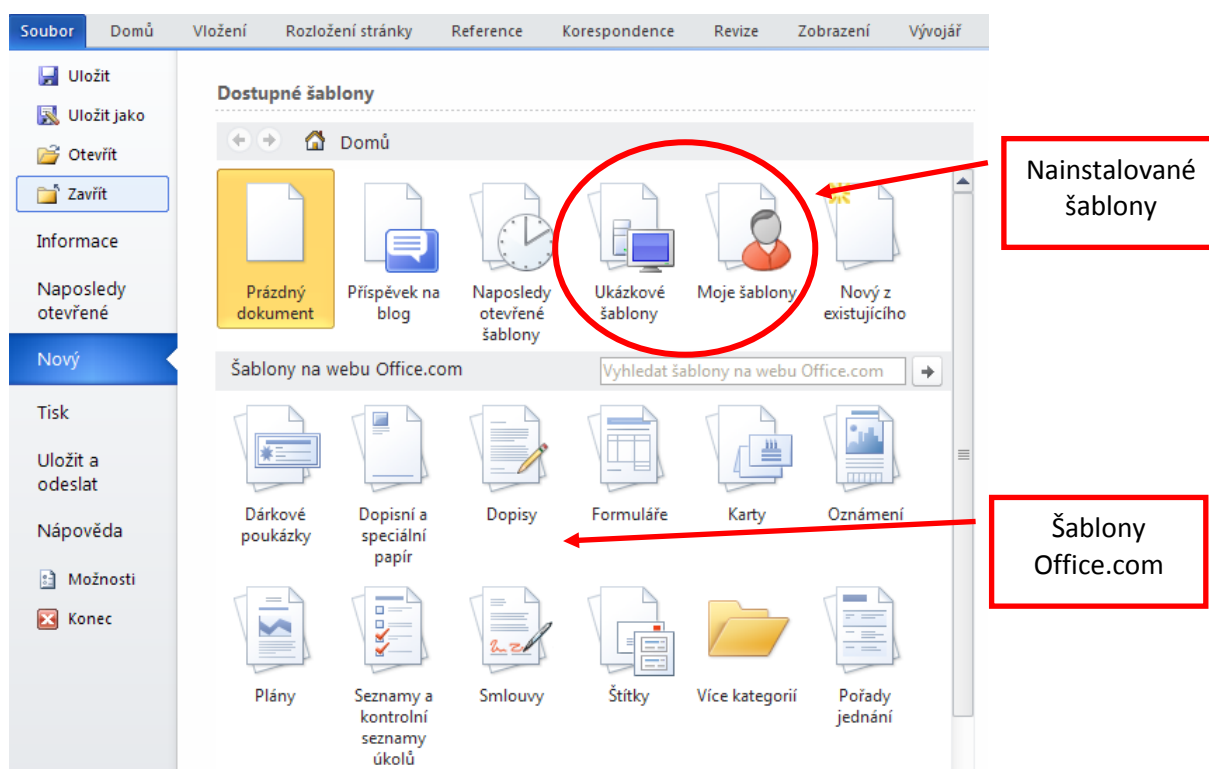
Soubor Domů Vložení Rozložení stránky Reference Korespondence Revize Zobrazení Vývojář

Uložit
Uložit jako
Otevřít
Zavřít
Informace
Naposledy otevřené
Nový
Tisk
Uložit a odeslat
Nápověda
Možnosti
Konec

Dostupné šablony

Domů

Prázdný dokument
Příspěvek na blog
Naposledy otevřené šablony
Ukázkové šablony
Moje šablony
Nový z existujícího

Nainstalované šablony

Šablony na webu Office.com
Vyhledat šablony na webu Office.com

Dárkové poukázky
Dopisní a speciální papír
Dopisy
Formuláře
Karty
Oznámení

Šablony Office.com

Plány
Seznamy a kontrolní seznamy úkolů
Smlouvy
Štítky
Více kategorií
Pořady jednání